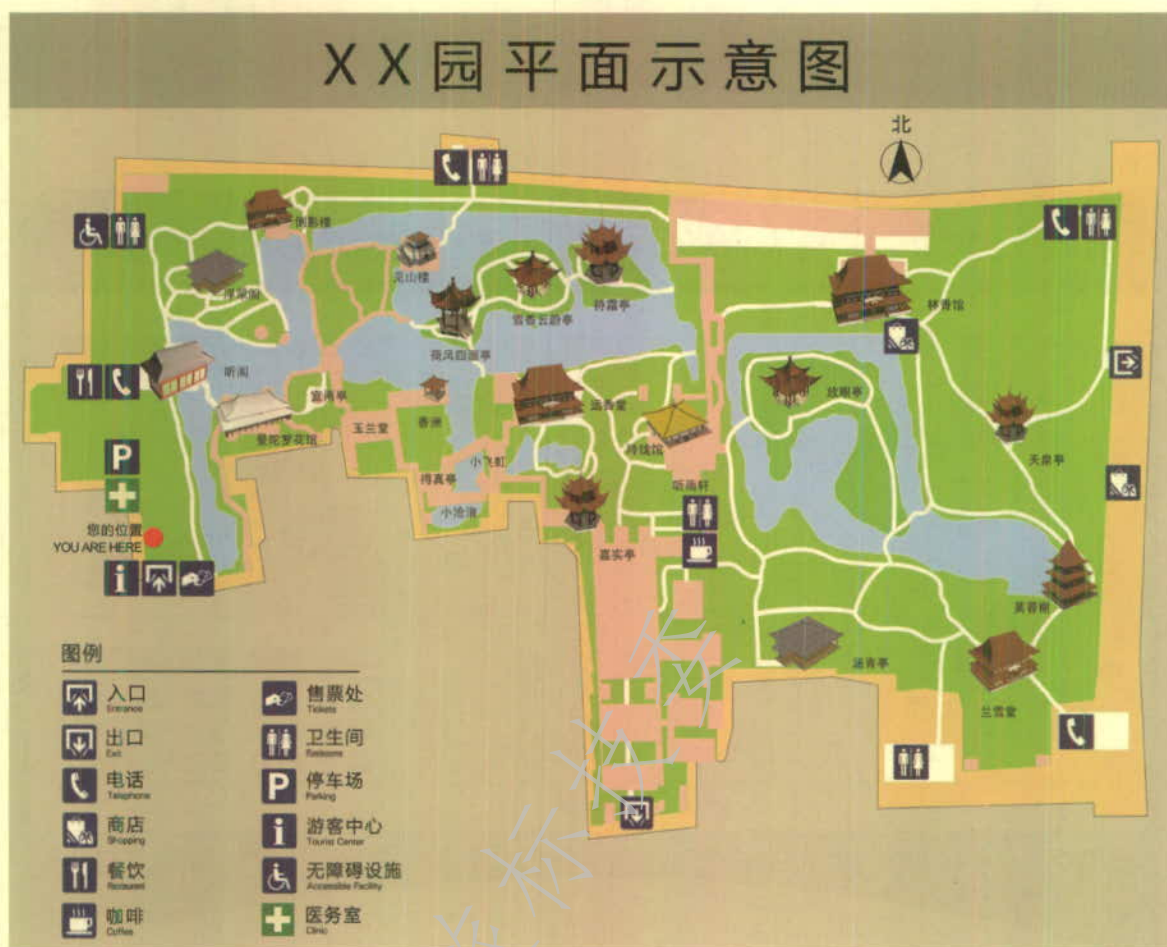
XX园平面示意图

北

倒影楼

见山楼

雪香云蔚亭

待霜亭

浮翠阁

荷风四面亭

听阁

宜两亭

远香堂

玉兰堂

香洲

倚玉轩

曼陀罗花馆

小飞虹

得真亭

小沧浪

听雨轩

嘉实亭

梧竹幽居

秫香馆

放眼亭

天泉亭

芙蓉榭

涵青亭

兰雪堂

您的位置
YOU ARE HERE

图例

入口
Entrance

出口
Exit

电话
Telephone

商店
Shopping

餐饮
Restaurant

咖啡
Coffee

售票处
Tickets

卫生间
Restrooms

停车场
Parking

游客中心
Tourist Center

无障碍设施
Accessible Facility

医务室
Clinic